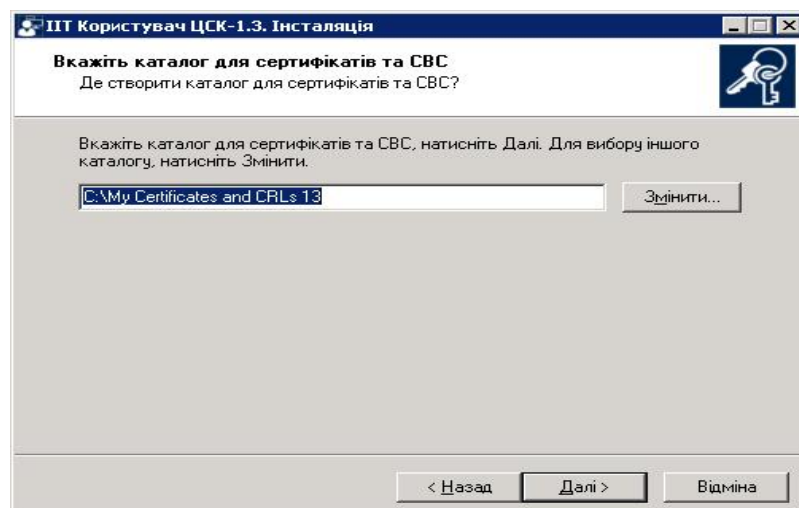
ІІТ Користувач ЦСК-1.3. Інсталяція

Вкажіть каталог для сертифікатів та СВС
Де створити каталог для сертифікатів та СВС?

Вкажіть каталог для сертифікатів та СВС, натисніть Далі. Для вибору іншого каталогу, натисніть Змінити.

C:\My Certificates and CRLs 13

Змінити...

< Назад

Далі >

Відміна